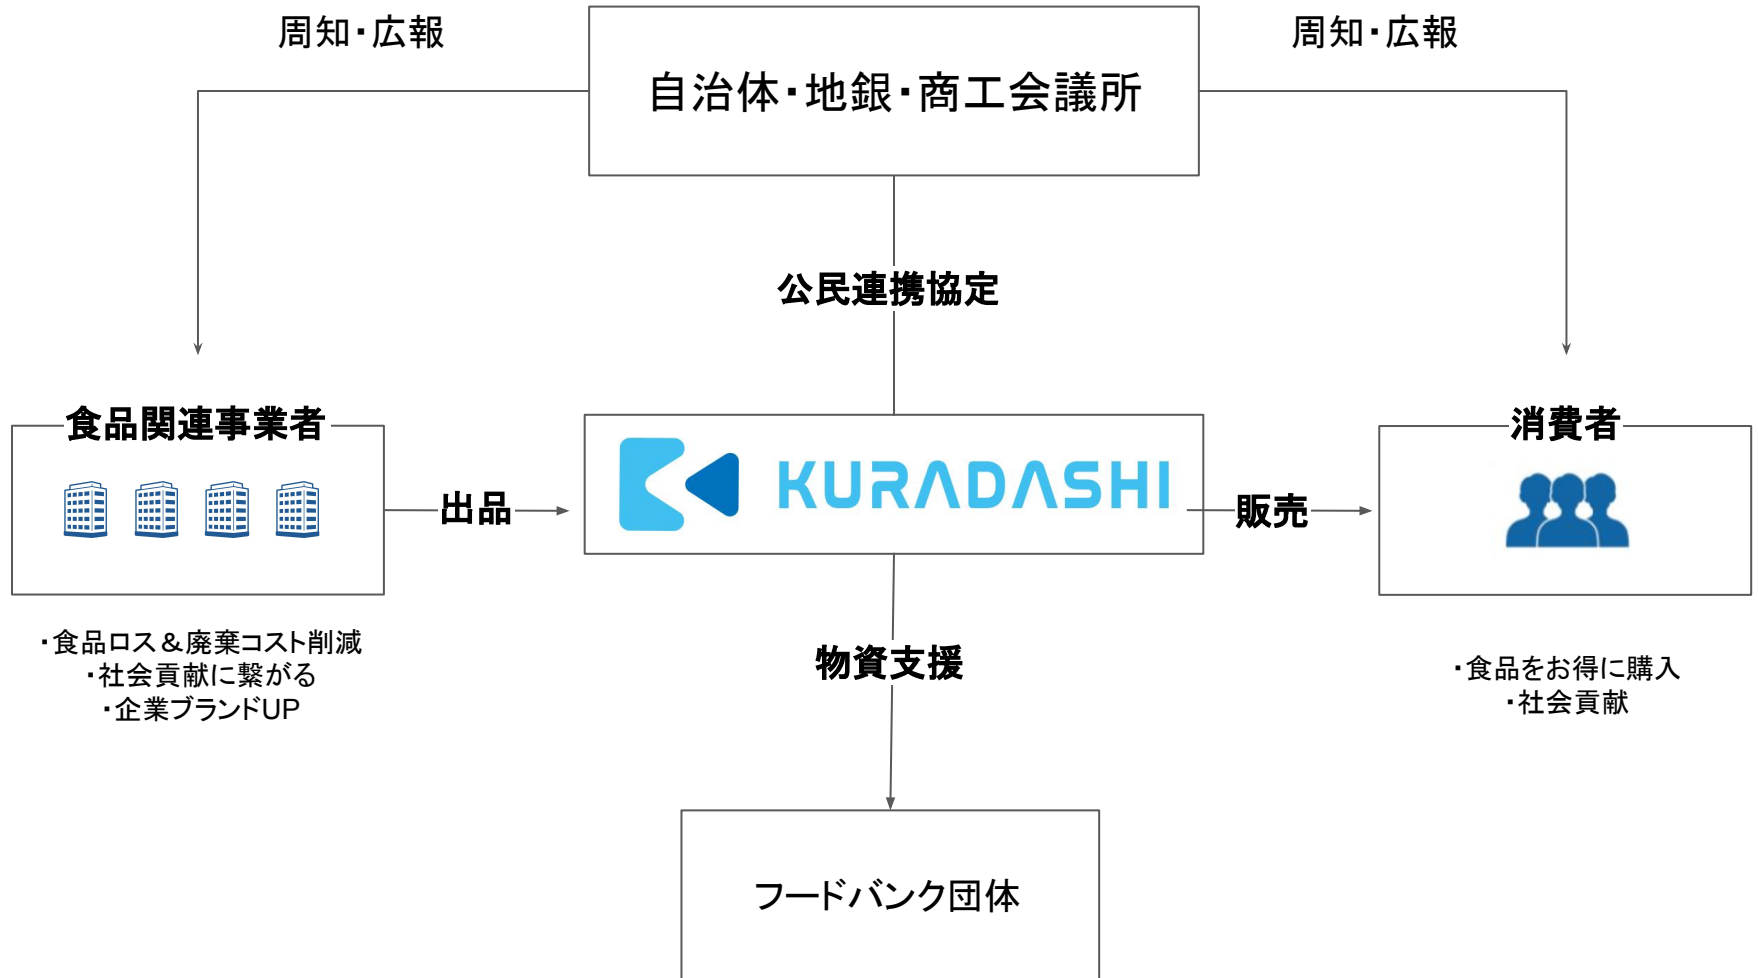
周知・広報

自治体・地銀・商工会議所

周知・広報

公民連携協定

食品関連事業者

出品

KURADASHI

販売

消費者

・食品ロス＆廃棄コスト削減
・社会貢献に繋がる
・企業ブランドUP

物資支援

・食品をお得に購入
・社会貢献

フードバンク団体